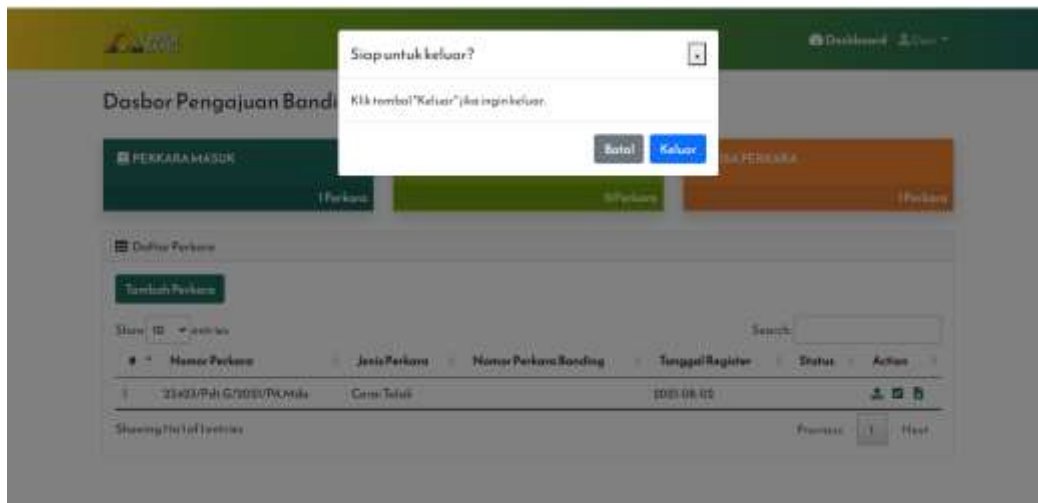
Dashboard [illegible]

Siap untuk keluar?

×

Klik tombol "Keluar" jika ingin keluar.

Batal Keluar

Dasbor Pengajuan Bandi

PERKARA MASUK

1 Perkara

0 Perkara

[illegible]A PERKARA

1 Perkara

Daftar Perkara

Tambah Perkara

Show 10 entries

Search:

| # | Nomor Perkara | Jenis Perkara | Nomor Perkara Banding | Tanggal Register | Status | Action |
|---|---|---|---|---|---|---|
| 1 | 23403/Pdt.G/2021/PA.Mdn | Cerai Talak | | 2021-08-05 | | |

Showing 1 to 1 of 1 entries

Previous 1 Next